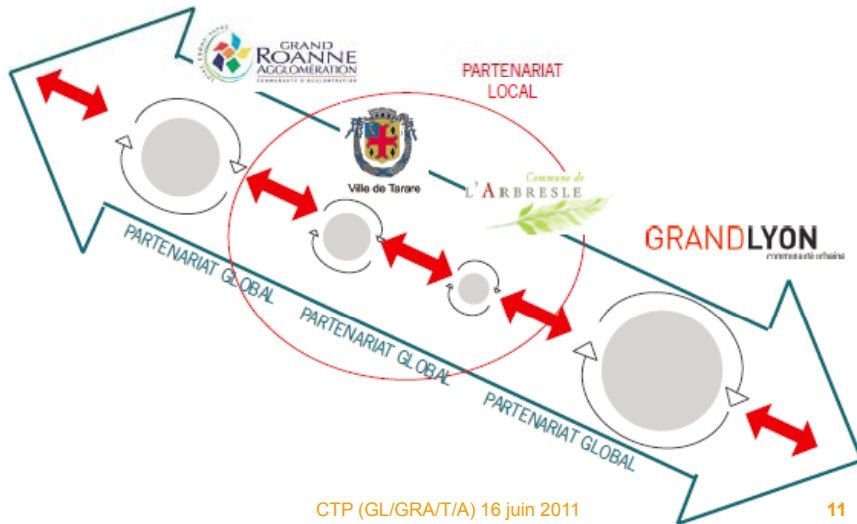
GRAND ROANNE AGGLOMÉRATION
COMMUNAUTÉ D'AGGLOMÉRATION

PARTENARIAT LOCAL

Ville de Tarare

Commune de L'ARBRESLE

GRANDLYON
communauté urbaine

PARTENARIAT GLOBAL

PARTENARIAT GLOBAL

PARTENARIAT GLOBAL

CTP (GL/GRA/T/A) 16 juin 2011

11